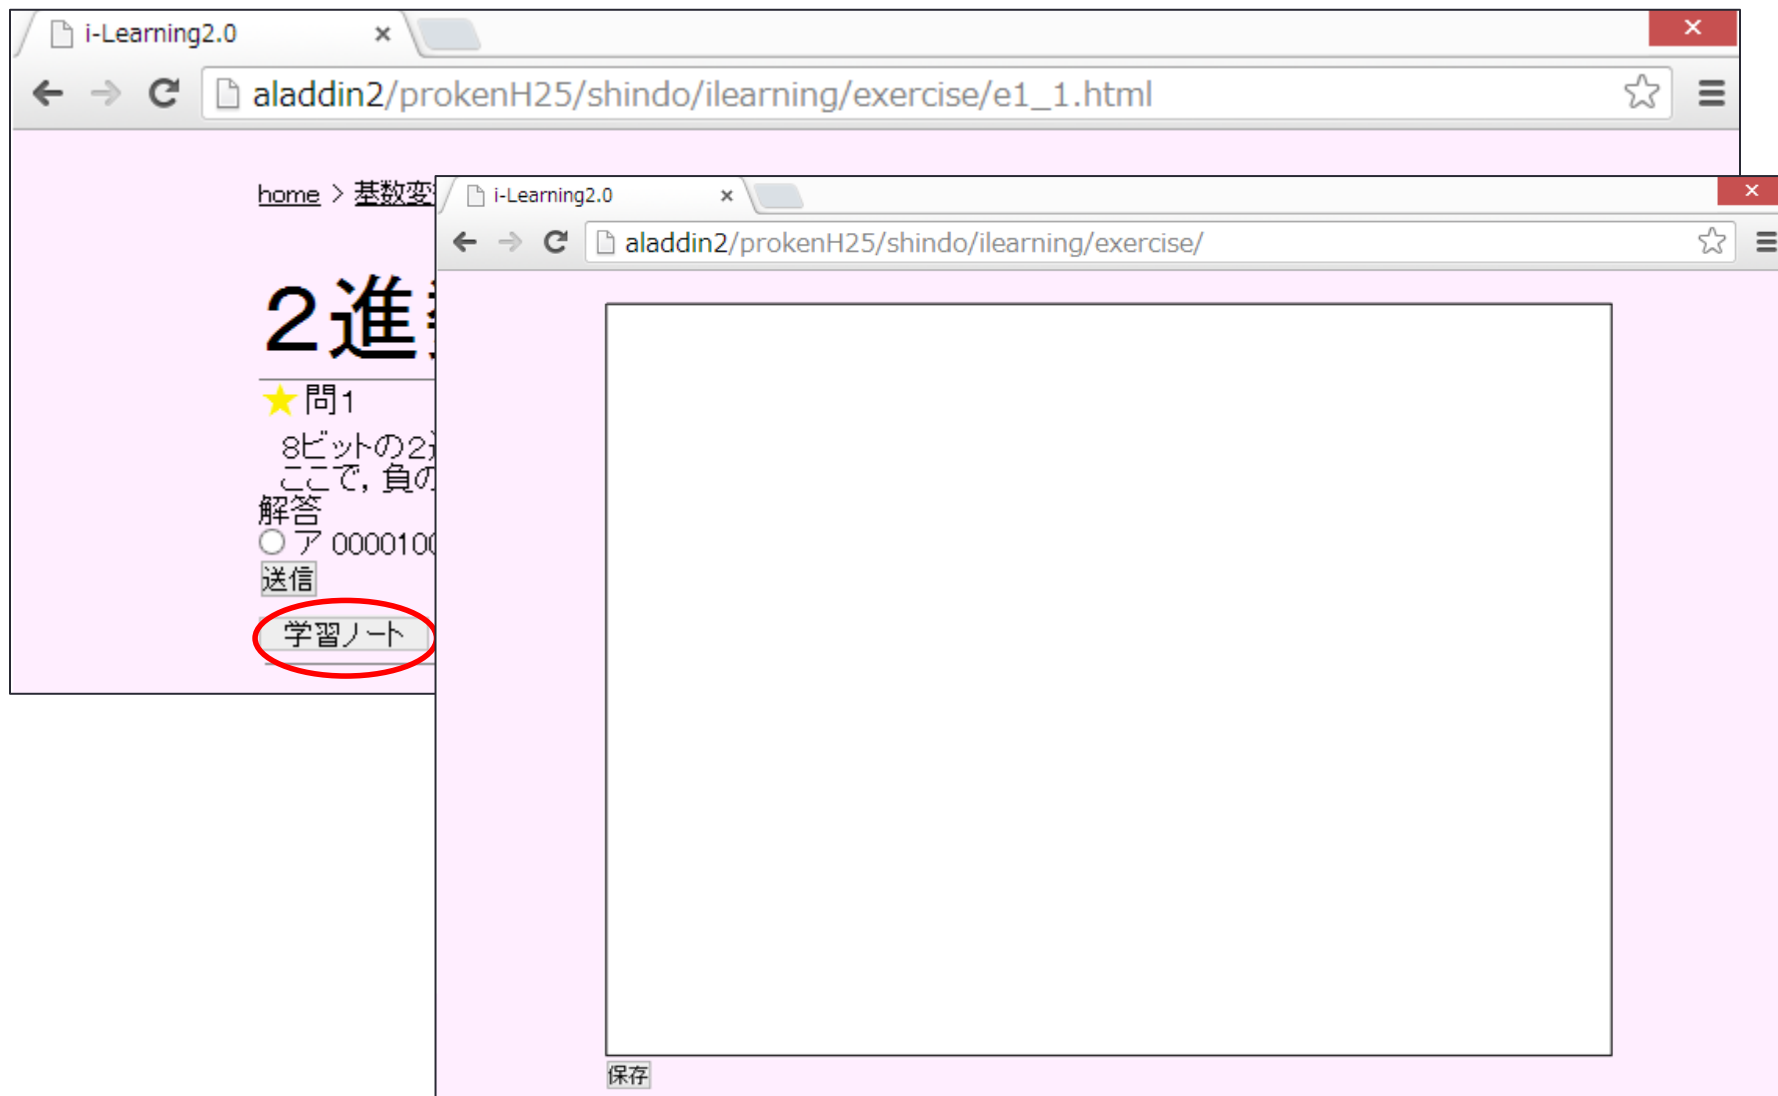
i-Learning2.0 ×

aladdin2/prokenH25/shindo/ilearning/exercise/e1_1.html

home > 基数変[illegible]

2進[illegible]

★ 問1

8ビットの2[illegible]
ここで，負の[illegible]

解答

ア 0000100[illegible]

送信

学習ノート

i-Learning2.0 ×

aladdin2/prokenH25/shindo/ilearning/exercise/

保存